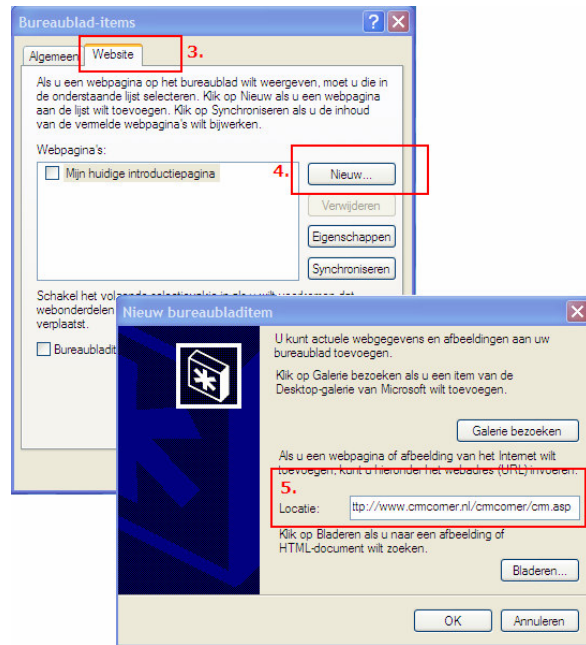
Bureaublad-items

Algemeen | Website 3.

Als u een webpagina op het bureaublad wilt weergeven, moet u die in de onderstaande lijst selecteren. Klik op Nieuw als u een webpagina aan de lijst wilt toevoegen. Klik op Synchroniseren als u de inhoud van de vermelde webpagina's wilt bijwerken.

Webpagina's:

Mijn huidige introductiepagina

4. Nieuw...

Verwijderen

Eigenschappen

Synchroniseren

Schakel het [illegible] webonderdelen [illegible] verplaatst.

Bureaubladit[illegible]

Nieuw bureaubladitem

U kunt actuele webgegevens en afbeeldingen aan uw bureaublad toevoegen.

Klik op Galerie bezoeken als u een item van de Desktop-galerie van Microsoft wilt toevoegen.

Galerie bezoeken

Als u een webpagina of afbeelding van het Internet wilt toevoegen, kunt u hieronder het webadres (URL) invoeren.

5.

Locatie: ttp://www.crmcomer.nl/crmcomer/crm.asp

Klik op Bladeren als u naar een afbeelding of HTML-document wilt zoeken.

Bladeren...

OK

Annuleren